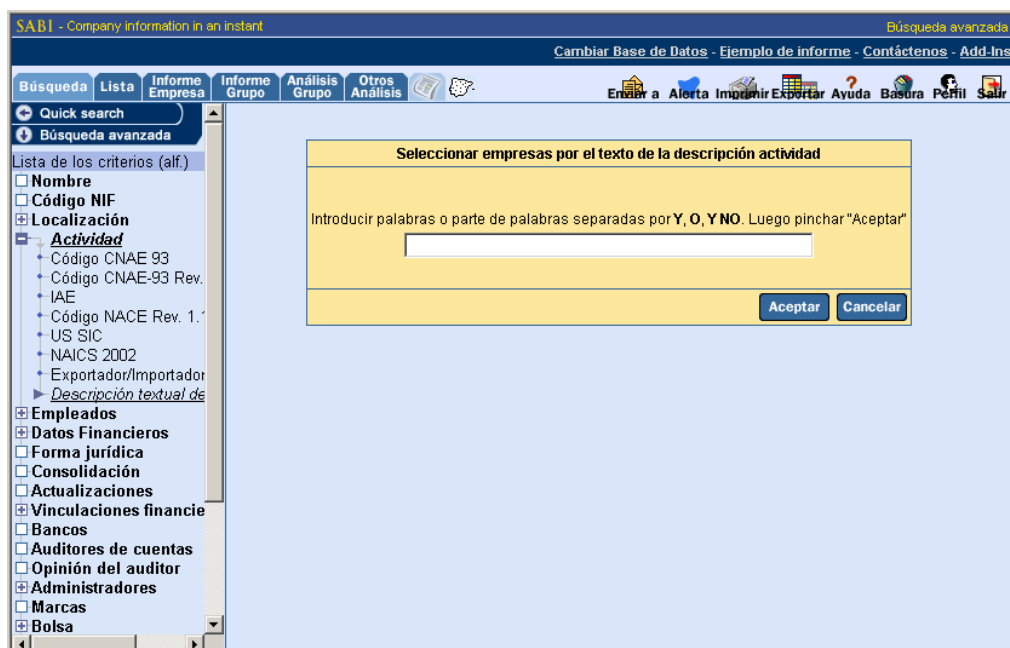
SABI - Company information in an instant

Búsqueda avanzada

Cambiar Base de Datos - Ejemplo de informe - Contáctenos - Add-Ins

Búsqueda Lista Informe Empresa Informe Grupo Análisis Grupo Otros Análisis

Enviar a Alerta Imprimir Exportar Ayuda Basura Perfil Salir

Quick search
Búsqueda avanzada

Lista de los criterios (alf.)
Nombre
Código NIF
Localización
Actividad
Código CNAE 93
Código CNAE-93 Rev.
IAE
Código NACE Rev. 1.
US SIC
NAICS 2002
Exportador/Importador
Descripción textual de
Empleados
Datos Financieros
Forma jurídica
Consolidación
Actualizaciones
Vinculaciones financie
Bancos
Auditores de cuentas
Opinión del auditor
Administradores
Marcas
Bolsa

Seleccionar empresas por el texto de la descripción actividad

Introducir palabras o parte de palabras separadas por Y, O, Y NO. Luego pinchar "Aceptar"

Aceptar Cancelar